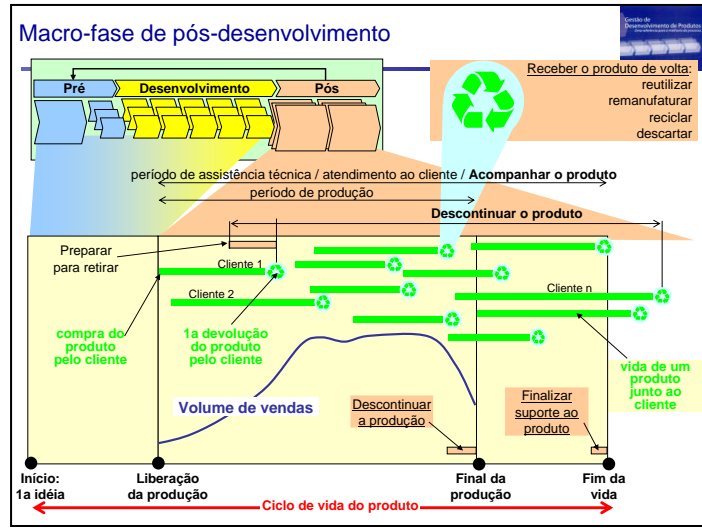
Macro-fase de pós-desenvolvimento

Gestão de Desenvolvimento de Produtos

Pré
Desenvolvimento
Pós

Receber o produto de volta:
reutilizar
remanufaturar
reciclar
descartar

período de assistência técnica / atendimento ao cliente / Acompanhar o produto

período de produção

Descontinuar o produto

Preparar para retirar

Cliente 1

Cliente 2

Cliente n

compra do produto pelo cliente

1a devolução do produto pelo cliente

vida de um produto junto ao cliente

Volume de vendas

Descontinuar a produção

Finalizar suporte ao produto

Início: 1a idéia

Liberação da produção

Final da produção

Fim da vida

Ciclo de vida do produto